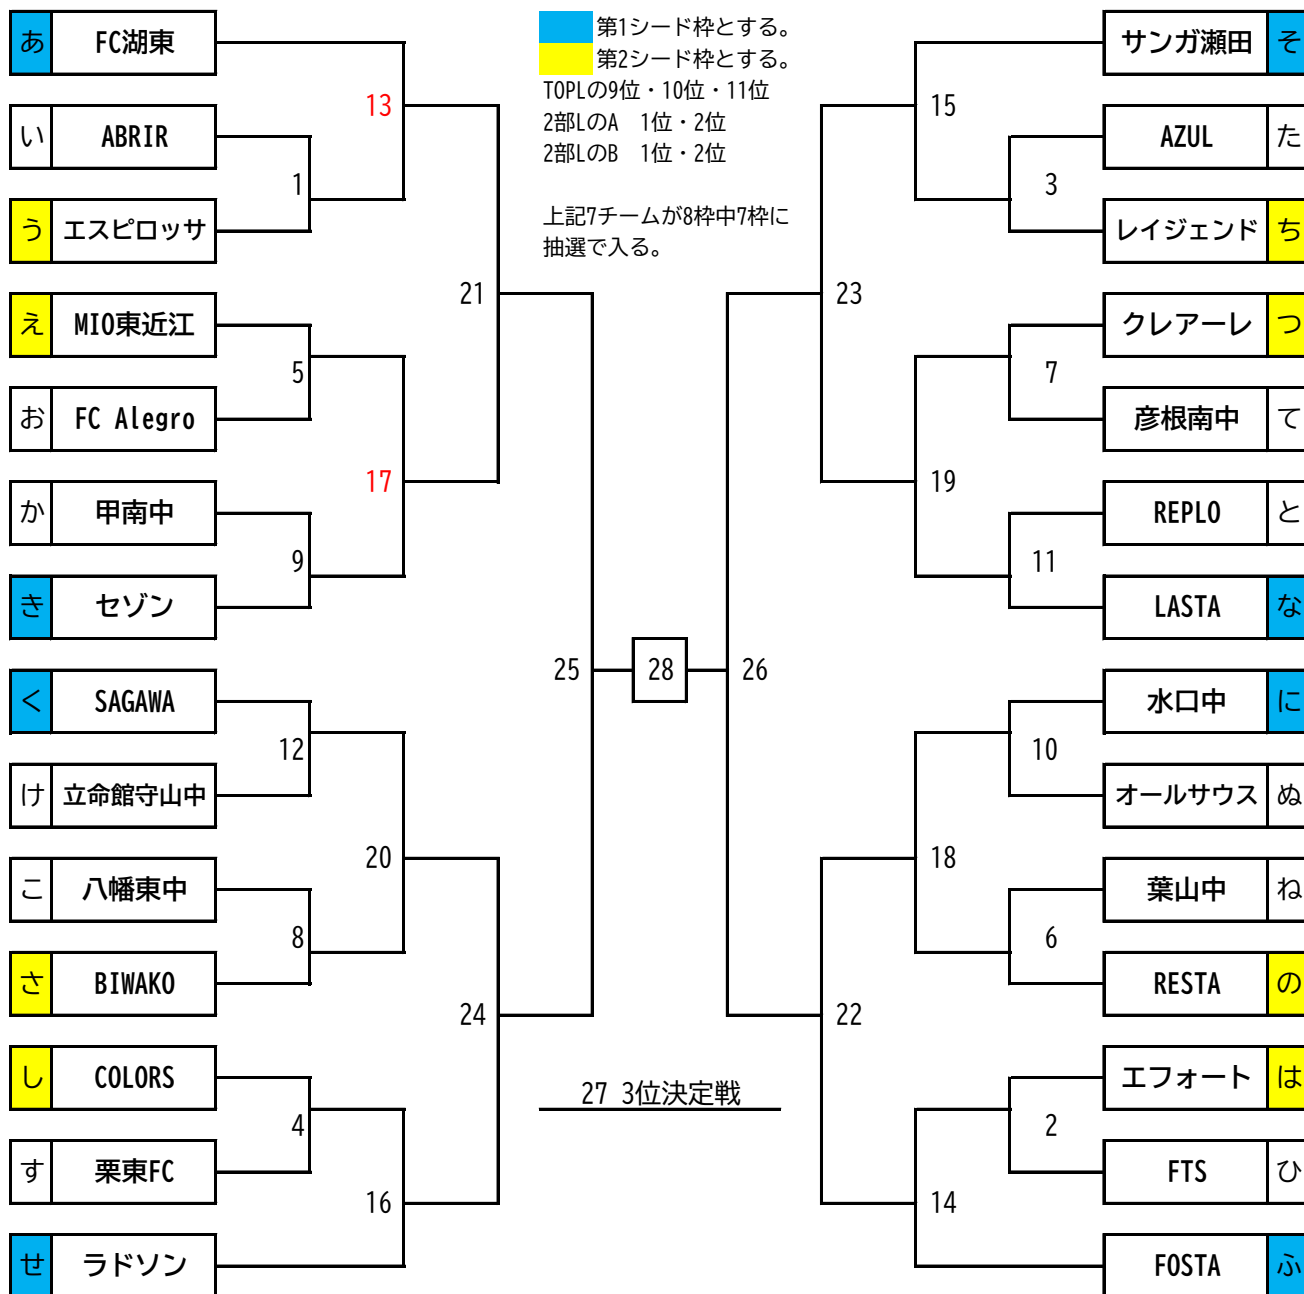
あ FC湖東
い ABRIR
う エスピロッサ
え MIO東近江
お FC Alegro
か 甲南中
き セゾン
く SAGAWA
け 立命館守山中
こ 八幡東中
さ BIWAKO
し COLORS
す 栗東FC
せ ラドソン

第1シード枠とする。
第2シード枠とする。
TOPLの9位・10位・11位
2部LのA 1位・2位
2部LのB 1位・2位

上記7チームが8枠中7枠に抽選で入る。

13
1
21
5
17
9
12
20
8
24
4
16
25
28
26
27 3位決定戦
15
3
23
7
19
11
10
18
6
22
2
14

サンガ瀬田 そ
AZUL た
レイジェンド ち
クレアーレ つ
彦根南中 て
REPLO と
LASTA な
水口中 に
オールサウス ぬ
葉山中 ね
RESTA の
エフォート は
FTS ひ
FOSTA ふ